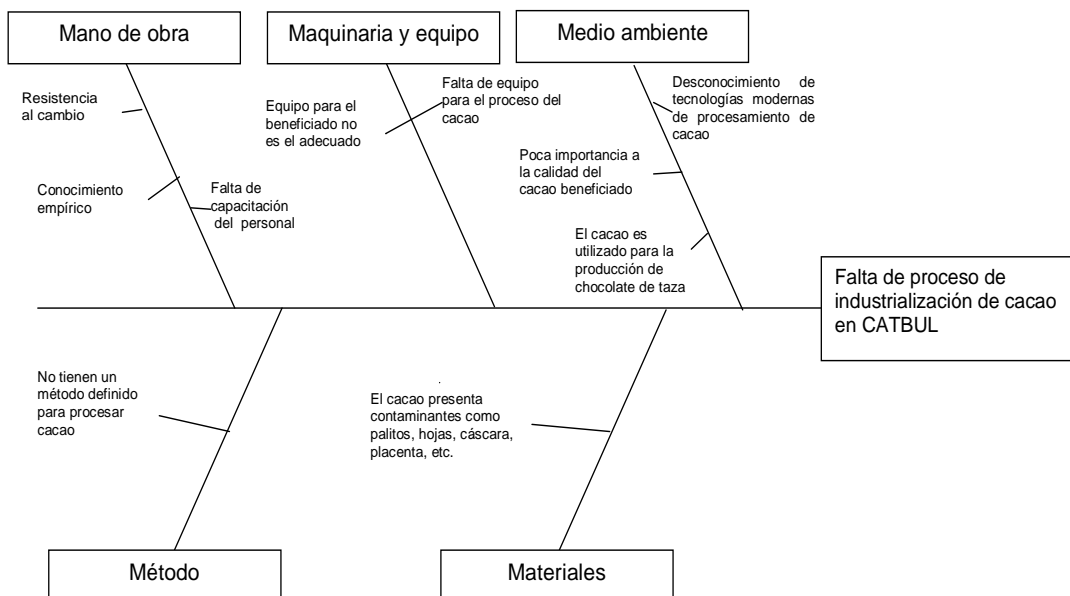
Mano de obra

Maquinaria y equipo

Medio ambiente

Resistencia al cambio

Conocimiento empírico

Falta de capacitación del personal

Equipo para el beneficiado no es el adecuado

Falta de equipo para el proceso del cacao

Desconocimiento de tecnologías modernas de procesamiento de cacao

Poca importancia a la calidad del cacao beneficiado

El cacao es utilizado para la producción de chocolate de taza

Falta de proceso de industrialización de cacao en CATBUL

No tienen un método definido para procesar cacao

El cacao presenta contaminantes como palitos, hojas, cáscara, placenta, etc.

Método

Materiales